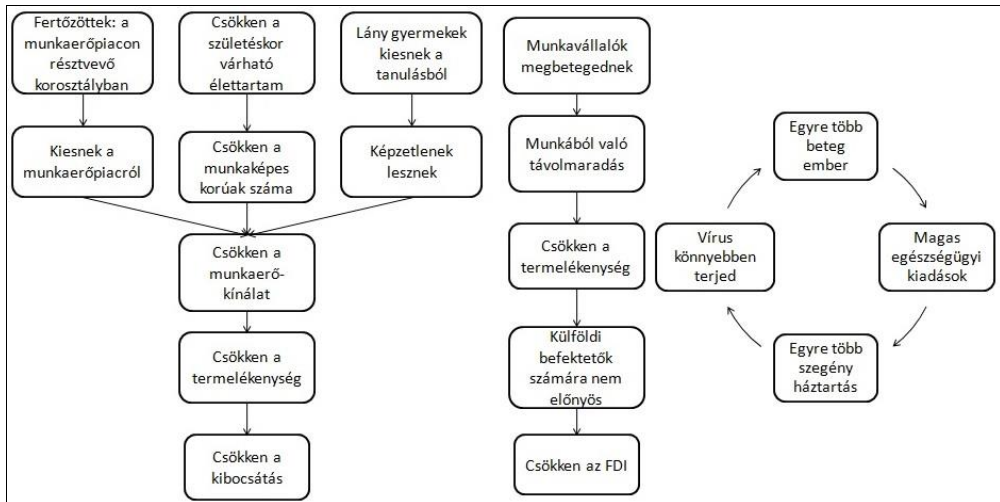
Fertőzöttek: a munkaerőpiacon résztvevő korosztályban

Csökken a születéskor várható élettartam

Lány gyermekek kiesnek a tanulásból

Kiesnek a munkaerőpiacról

Csökken a munkaképes korúak száma

Képzetlenek lesznek

Csökken a munkaerő-kínálat

Csökken a termelékenység

Csökken a kibocsátás

Munkavállalók megbetegednek

Munkából való távolmaradás

Csökken a termelékenység

Külföldi befektetők számára nem előnyös

Csökken az FDI

Egyre több beteg ember

Magas egészségügyi kiadások

Egyre több szegény háztartás

Vírus könnyebben terjed